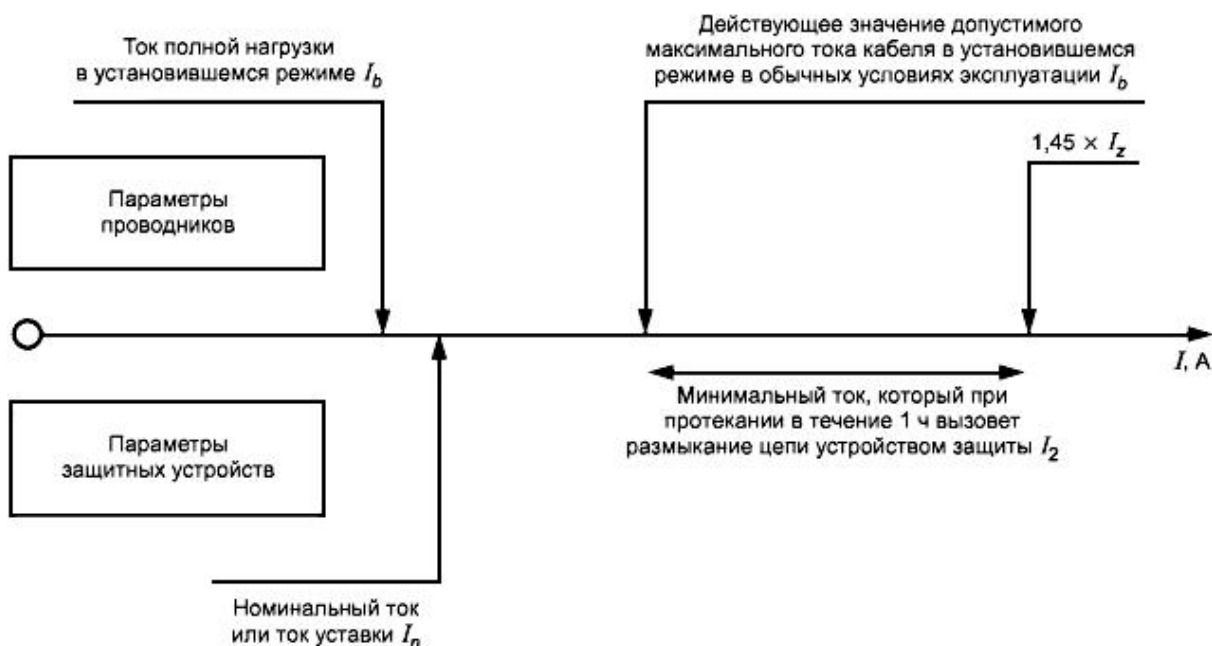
Ток полной нагрузки в установившемся режиме $I_b$

Действующее значение допустимого максимального тока кабеля в установившемся режиме в обычных условиях эксплуатации $I_b$

$1{,}45 \times I_z$

Параметры проводников

$I$, А

Минимальный ток, который при протекании в течение 1 ч вызовет размыкание цепи устройством защиты $I_2$

Параметры защитных устройств

Номинальный ток или ток уставки $I_n$